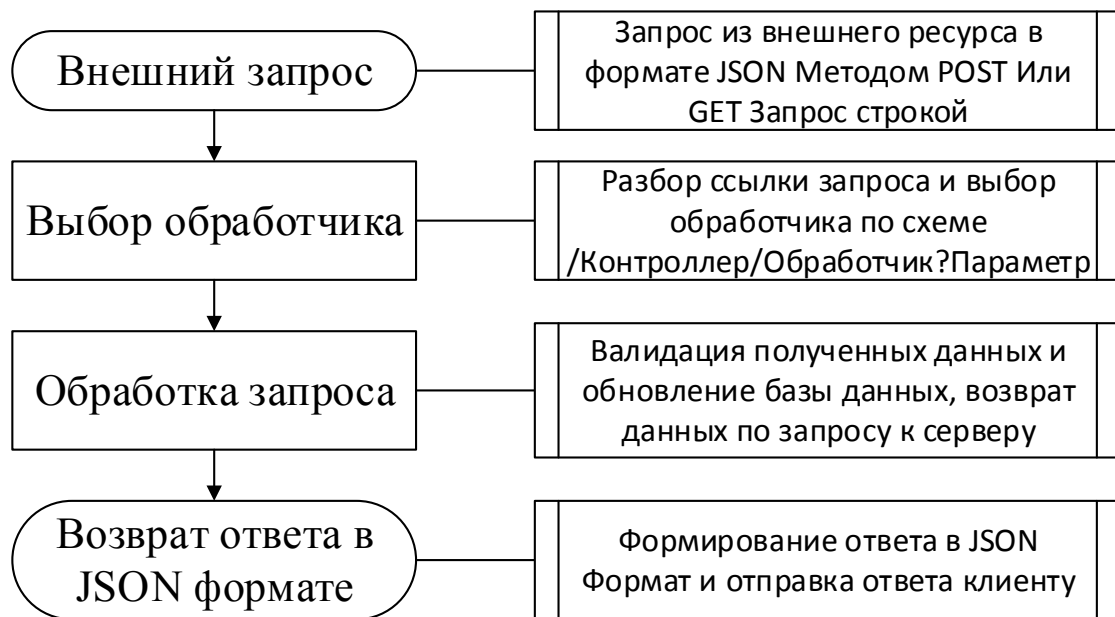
Внешний запрос

Запрос из внешнего ресурса в формате JSON Методом POST Или GET Запрос строкой

Выбор обработчика

Разбор ссылки запроса и выбор обработчика по схеме /Контроллер/Обработчик?Параметр

Обработка запроса

Валидация полученных данных и обновление базы данных, возврат данных по запросу к серверу

Возврат ответа в JSON формате

Формирование ответа в JSON Формат и отправка ответа клиенту